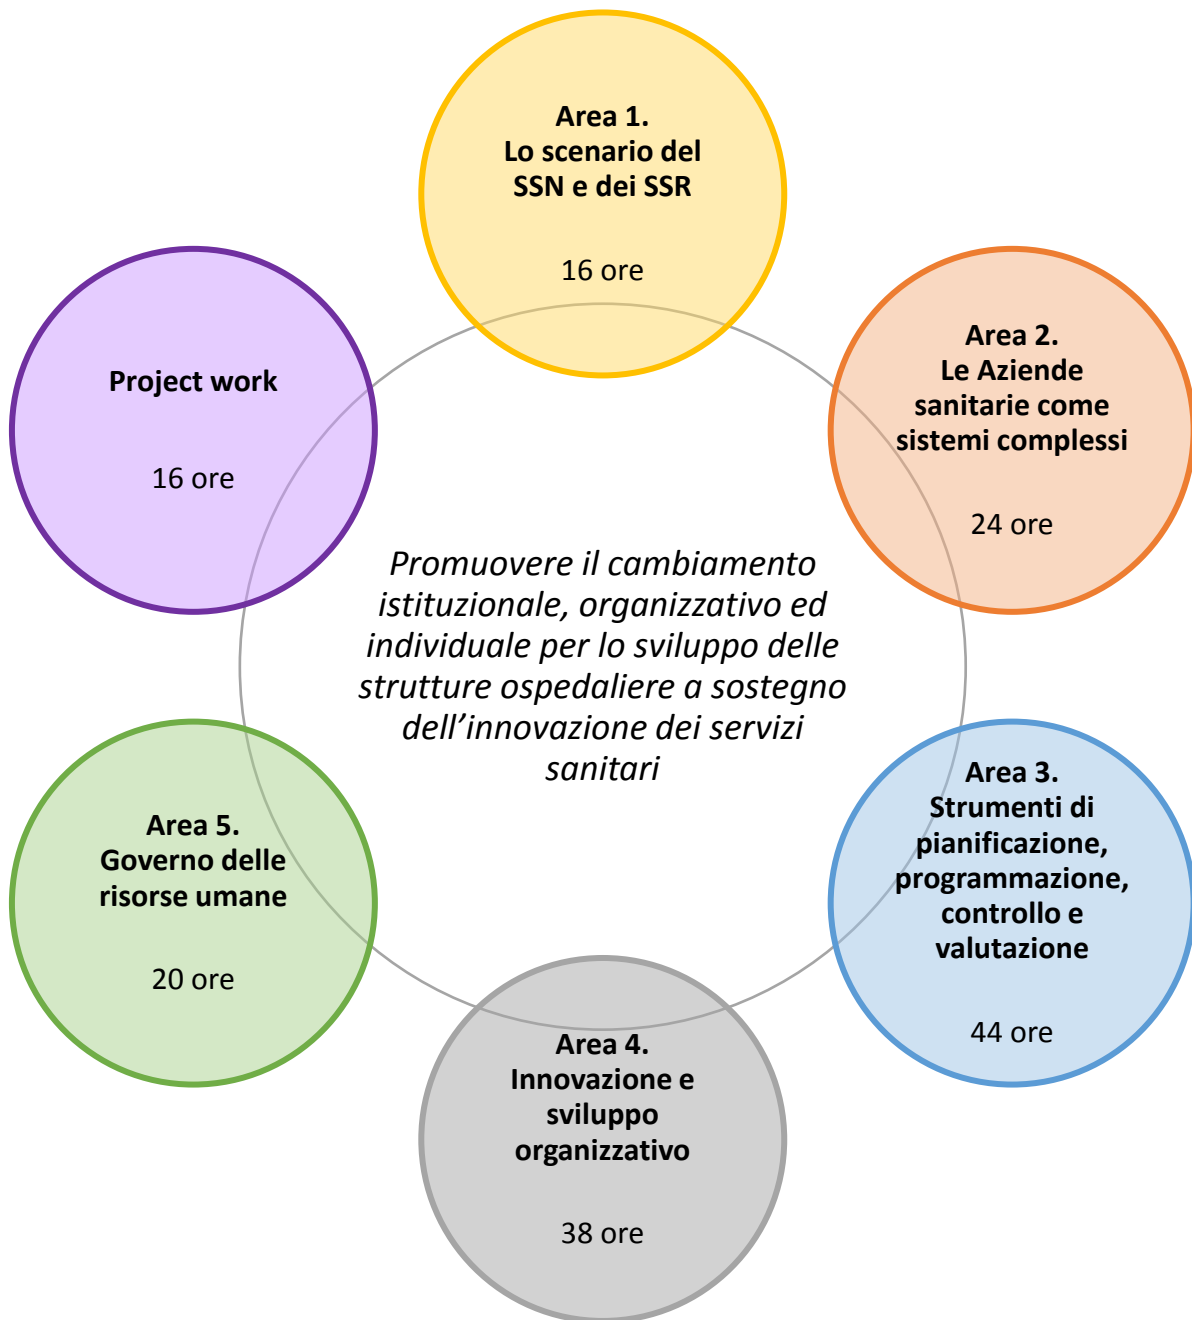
Area 1.
Lo scenario del SSN e dei SSR

16 ore

Area 2.
Le Aziende sanitarie come sistemi complessi

24 ore

Area 3.
Strumenti di pianificazione, programmazione, controllo e valutazione

44 ore

Area 4.
Innovazione e sviluppo organizzativo

38 ore

Area 5.
Governo delle risorse umane

20 ore

Project work

16 ore

Promuovere il cambiamento istituzionale, organizzativo ed individuale per lo sviluppo delle strutture ospedaliere a sostegno dell'innovazione dei servizi sanitari